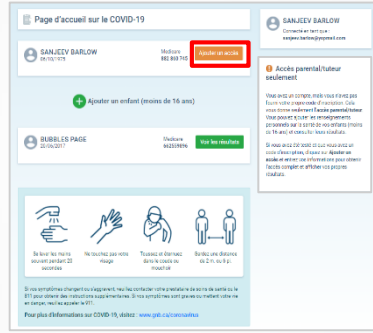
Page d'accueil sur le COVID-19

SANJEEV BARLOW
08/02/1979

Medicare
882 810 710

Ajouter un accès

Ajouter un enfant (moins de 16 ans)

BUBBLES PAGE
20/06/2017

Medicare
662509696

Voir les résultats

Se laver les mains souvent pendant 20 secondes.

Ne touchez pas votre visage

Toussez et éternuez dans le coude ou mouchoir

Gardez une distance de 2 m. ou 6 pi.

Si vos symptômes changent ou s'aggravent, veuillez contacter votre prestataire de soins de santé ou le 811 pour obtenir des instructions supplémentaires. Si vos symptômes sont graves ou mettent votre vie en danger, veuillez appeler le 911.

Pour plus d'informations sur COVID-19, visitez : www.gnb.ca/coronavirus

SANJEEV BARLOW
Connecté en tant que :
sanjeev.barlow@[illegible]

Accès parental/tuteur seulement

Vous avez un compte, mais vous n'avez pas fourni votre numéro d'assurance-maladie. Cela vous donne seulement l'accès parental/tuteur. Vous pouvez ajouter les renseignements personnels sur la santé de vos enfants (moins de 16 ans) et consulter leurs résultats.

Si vous avez 16 ans et plus et que vous avez un code d'inscription, cliquez sur Ajouter un accès et entrez vos informations pour obtenir l'accès complet et afficher vos propres résultats.